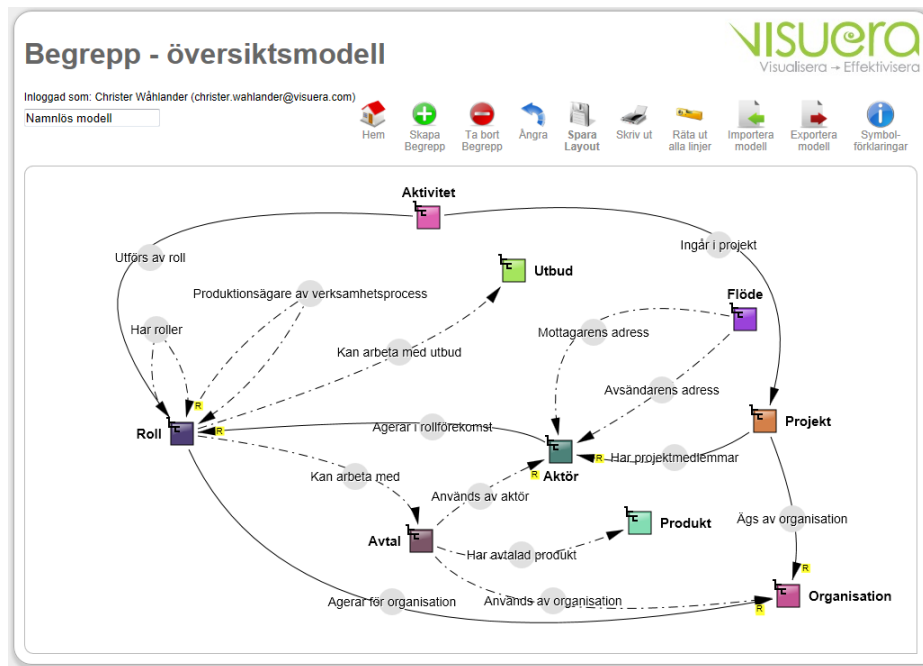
Begrepp - översiktsmodell

VISUERA
Visualisera → Effektivisera

Inloggad som: Christer Wåhlander (christer.wahlander@visuera.com)

Namnlös modell

Hem
Skapa Begrepp
Ta bort Begrepp
Ångra
Spara Layout
Skriv ut
Räta ut alla linjer
Importera modell
Exportera modell
Symbolförklaringar

Aktivitet
Utförs av roll
Ingår i projekt
Utbud
Produktionsägare av verksamhetsprocess
Flöde
Har roller
Mottagarens adress
Kan arbeta med utbud
Avsändarens adress
R
Roll
R
Agerar i rollförekomst
Projekt
Aktör
R
R
Har projektmedlemmar
Kan arbeta med
Används av aktör
Ägs av organisation
Produkt
Avtal
Har avtalad produkt
R
Organisation
Agerar för organisation
Används av organisation
R